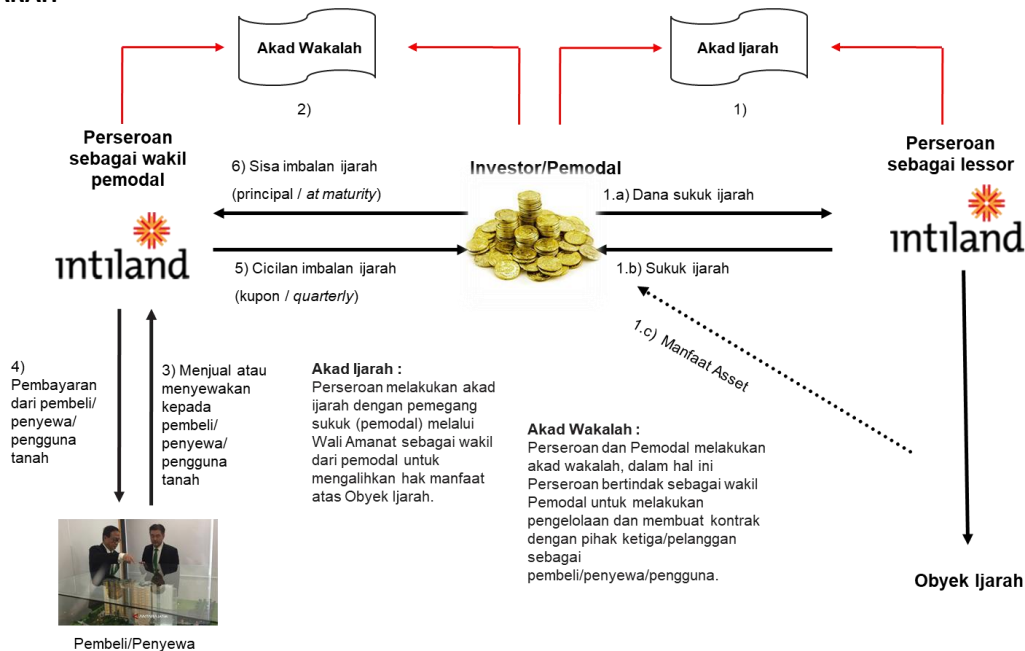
Akad Wakalah

2)

Akad Ijarah

1)

Perseroan sebagai wakil pemodal

intiland

Investor/Pemodal

Perseroan sebagai lessor

intiland

6) Sisa imbalan ijarah (principal / *at maturity*)

5) Cicilan imbalan ijarah (kupon / *quarterly*)

1.a) Dana sukuk ijarah

1.b) Sukuk ijarah

1.c) Manfaat Asset

4) Pembayaran dari pembeli/ penyewa/ pengguna tanah

3) Menjual atau menyewakan kepada pembeli/ penyewa/ pengguna tanah

**Akad Ijarah :**
Perseroan melakukan akad ijarah dengan pemegang sukuk (pemodal) melalui Wali Amanat sebagai wakil dari pemodal untuk mengalihkan hak manfaat atas Obyek Ijarah.

**Akad Wakalah :**
Perseroan dan Pemodal melakukan akad wakalah, dalam hal ini Perseroan bertindak sebagai wakil Pemodal untuk melakukan pengelolaan dan membuat kontrak dengan pihak ketiga/pelanggan sebagai pembeli/penyewa/pengguna.

Obyek Ijarah

Pembeli/Penyewa